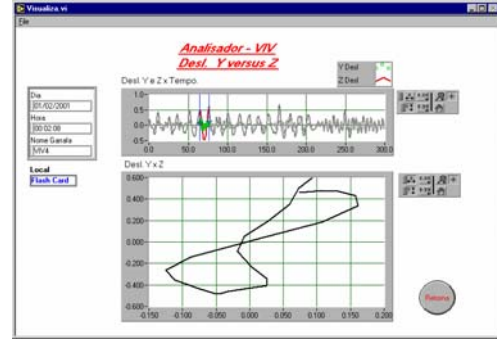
Visualiza.vi

File

Analisador - VIV
Desl. Y versus Z

Desl. Y e Z x Tempo

Y Desl
Z Desl

Dia
01/02/2001
Hora
00:02:08
Nome Garrafa
VIV4

Local
Flash Card

1.0
0.5
0.0
-0.5
-1.0

0.0 50.0 100.0 150.0 200.0 250.0 300.0

Desl. Y x Z

0.600
0.400
0.200
0.000
-0.200
-0.400
-0.600

-0.150 -0.100 -0.050 0.000 0.050 0.100 0.150 0.200

Retorna